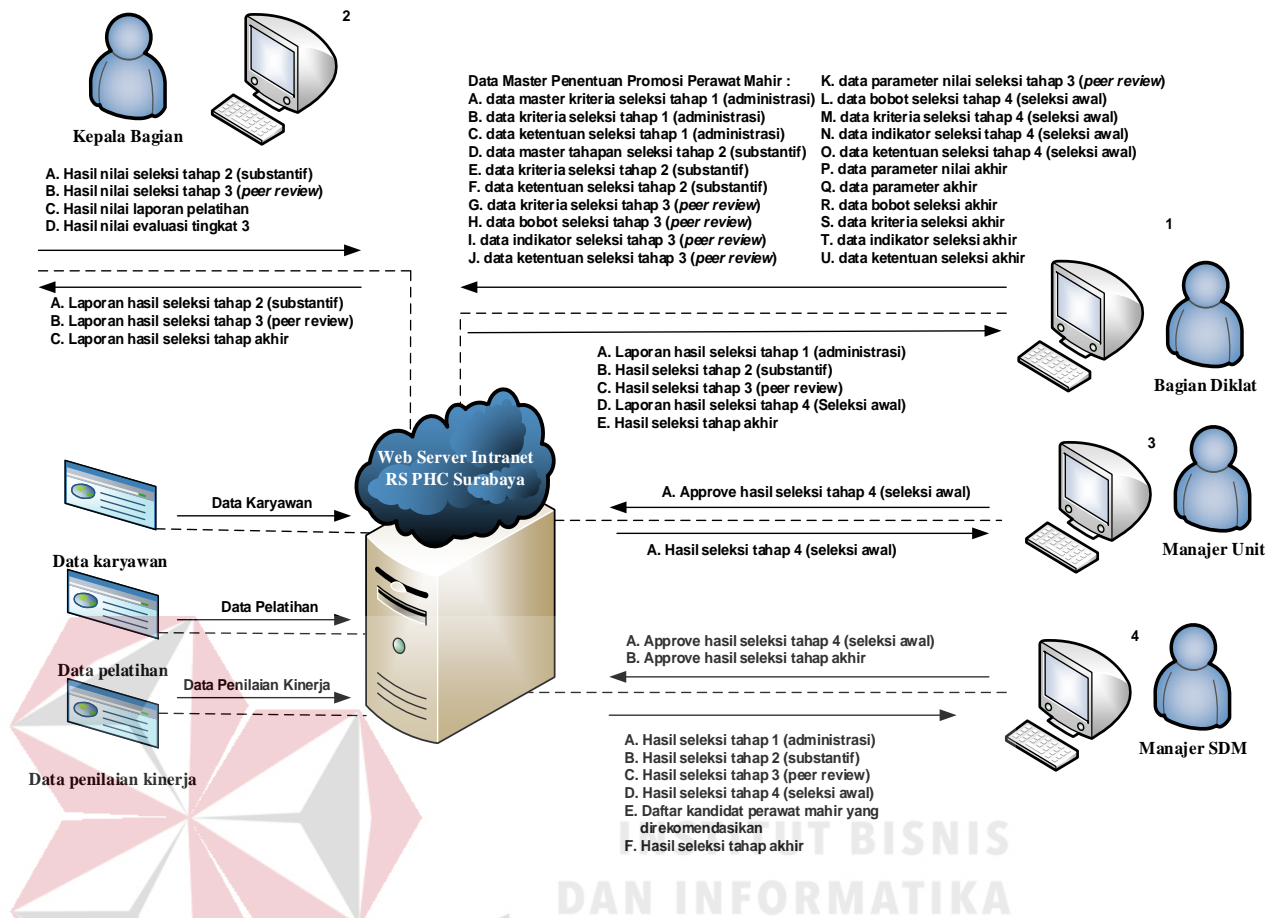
2

Kepala Bagian

A. Hasil nilai seleksi tahap 2 (substantif)
B. Hasil nilai seleksi tahap 3 (*peer review*)
C. Hasil nilai laporan pelatihan
D. Hasil nilai evaluasi tingkat 3

A. Laporan hasil seleksi tahap 2 (substantif)
B. Laporan hasil seleksi tahap 3 (peer review)
C. Laporan hasil seleksi tahap akhir

Data Master Penentuan Promosi Perawat Mahir :
A. data master kriteria seleksi tahap 1 (administrasi)
B. data kriteria seleksi tahap 1 (administrasi)
C. data ketentuan seleksi tahap 1 (administrasi)
D. data master tahapan seleksi tahap 2 (substantif)
E. data kriteria seleksi tahap 2 (substantif)
F. data ketentuan seleksi tahap 2 (substantif)
G. data kriteria seleksi tahap 3 (*peer review*)
H. data bobot seleksi tahap 3 (*peer review*)
I. data indikator seleksi tahap 3 (*peer review*)
J. data ketentuan seleksi tahap 3 (*peer review*)
K. data parameter nilai seleksi tahap 3 (*peer review*)
L. data bobot seleksi tahap 4 (seleksi awal)
M. data kriteria seleksi tahap 4 (seleksi awal)
N. data indikator seleksi tahap 4 (seleksi awal)
O. data ketentuan seleksi tahap 4 (seleksi awal)
P. data parameter nilai akhir
Q. data parameter akhir
R. data bobot seleksi akhir
S. data kriteria seleksi akhir
T. data indikator seleksi akhir
U. data ketentuan seleksi akhir

1

A. Laporan hasil seleksi tahap 1 (administrasi)
B. Hasil seleksi tahap 2 (substantif)
C. Hasil seleksi tahap 3 (peer review)
D. Laporan hasil seleksi tahap 4 (Seleksi awal)
E. Hasil seleksi tahap akhir

Bagian Diklat

Web Server Intranet RS PHC Surabaya

Data Karyawan

Data karyawan

Data Pelatihan

Data pelatihan

Data Penilaian Kinerja

Data penilaian kinerja

3

A. Approve hasil seleksi tahap 4 (seleksi awal)

A. Hasil seleksi tahap 4 (seleksi awal)

Manajer Unit

4

A. Approve hasil seleksi tahap 4 (seleksi awal)
B. Approve hasil seleksi tahap akhir

Manajer SDM

A. Hasil seleksi tahap 1 (administrasi)
B. Hasil seleksi tahap 2 (substantif)
C. Hasil seleksi tahap 3 (peer review)
D. Hasil seleksi tahap 4 (seleksi awal)
E. Daftar kandidat perawat mahir yang direkomendasikan
F. Hasil seleksi tahap akhir

INSTITUT BISNIS
DAN INFORMATIKA